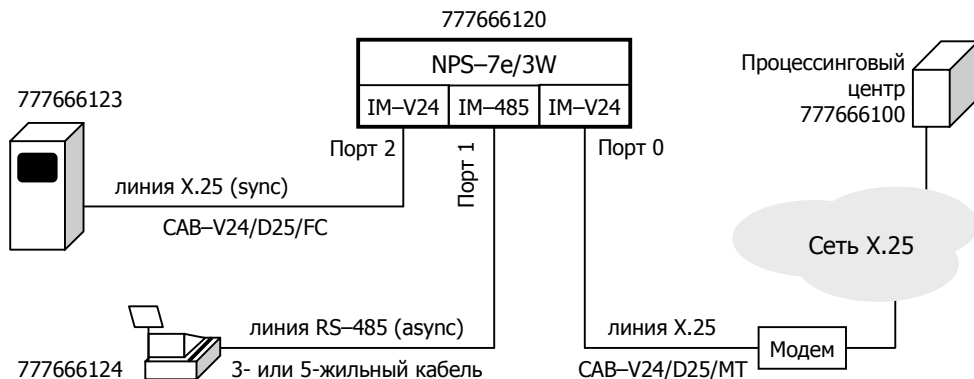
777666120

NPS–7e/3W

IM–V24 IM–485 IM–V24

Процессинговый центр 777666100

777666123

Порт 2

Порт 1

Порт 0

линия X.25 (sync)

CAB–V24/D25/FC

Сеть X.25

линия RS–485 (async)

линия X.25

Модем

777666124

3- или 5-жильный кабель

CAB–V24/D25/MT